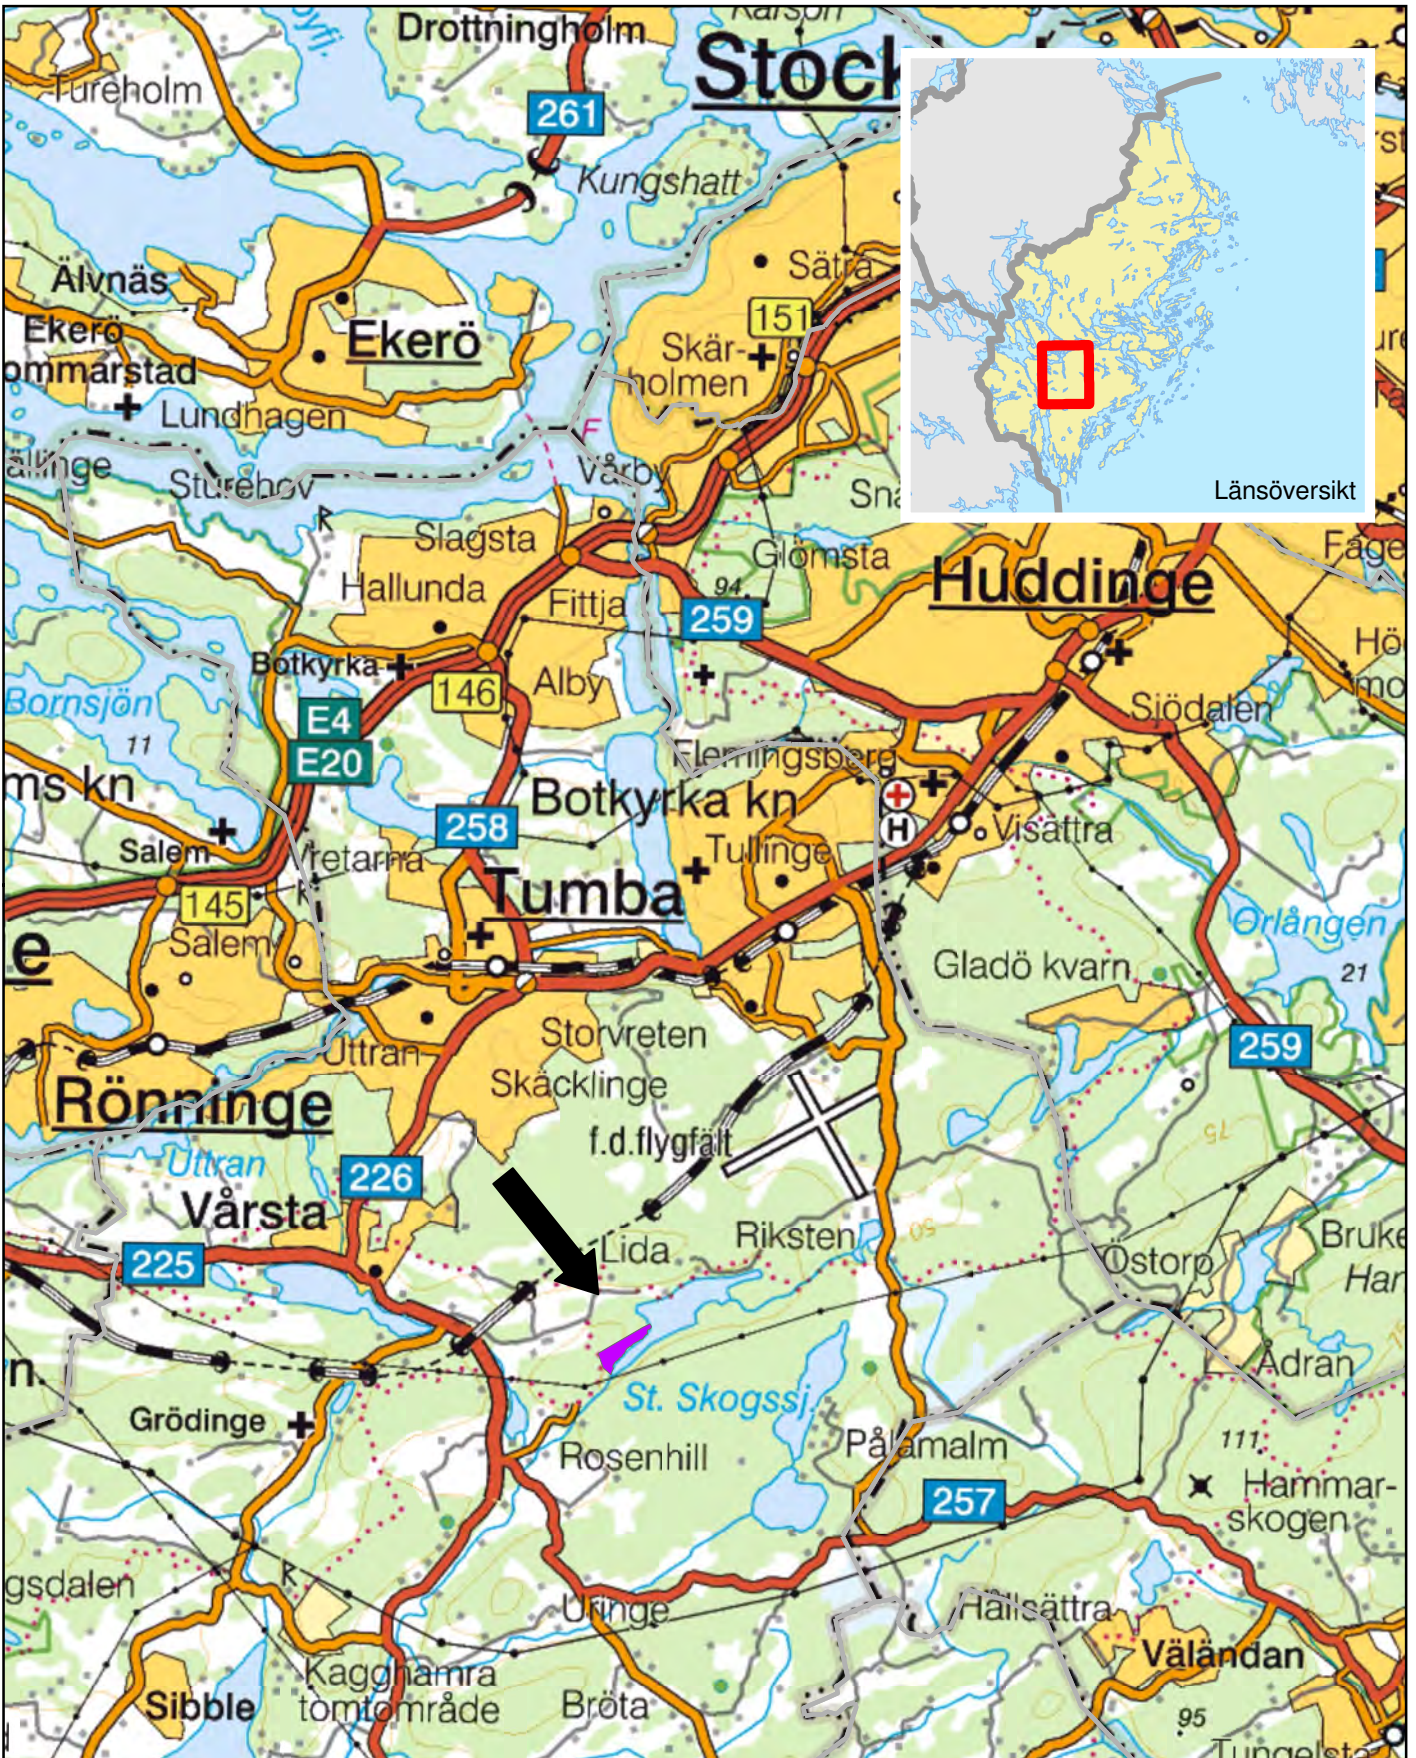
Drottningholm
Karlson
Stock
Tureholm
261
Kungshatt
Älvnäs
Sätra
Ekerö
Ekerö
151
ommarstad
Skär-holmen
Lundhagen
F
älinge
Sturehov
Vårby
Sna
Slagsta
Glömsta
Hallunda
Fittja
94
Huddinge
259
Fage
Botkyrka
Hö
Bornsjön
146
Alby
mo
Sjödalen
11
E4
E20
Flemingsberg
ms kn
Botkyrka kn
Visättra
258
H
Salem
Vretarna
Tullinge
Tumba
145
Orlången
Salem
Gladö kvarn
21
e
Storvreten
259
Uttran
Rönninge
Skäcklinge
f.d.flygfält
75
Uttran
226
Vårsta
Riksten
Lida
Bruke
Har
225
Östorp
n
Ådran
St. Skogssj.
Grödinge
Rosenhill
Pålamalm
111
Hammar-skogen
257
gsdalen
Uringe
Hallsättra
Väländan
Kagghamra tomtområde
Sibble
Bröta
95
Tungelsta
Länsöversikt